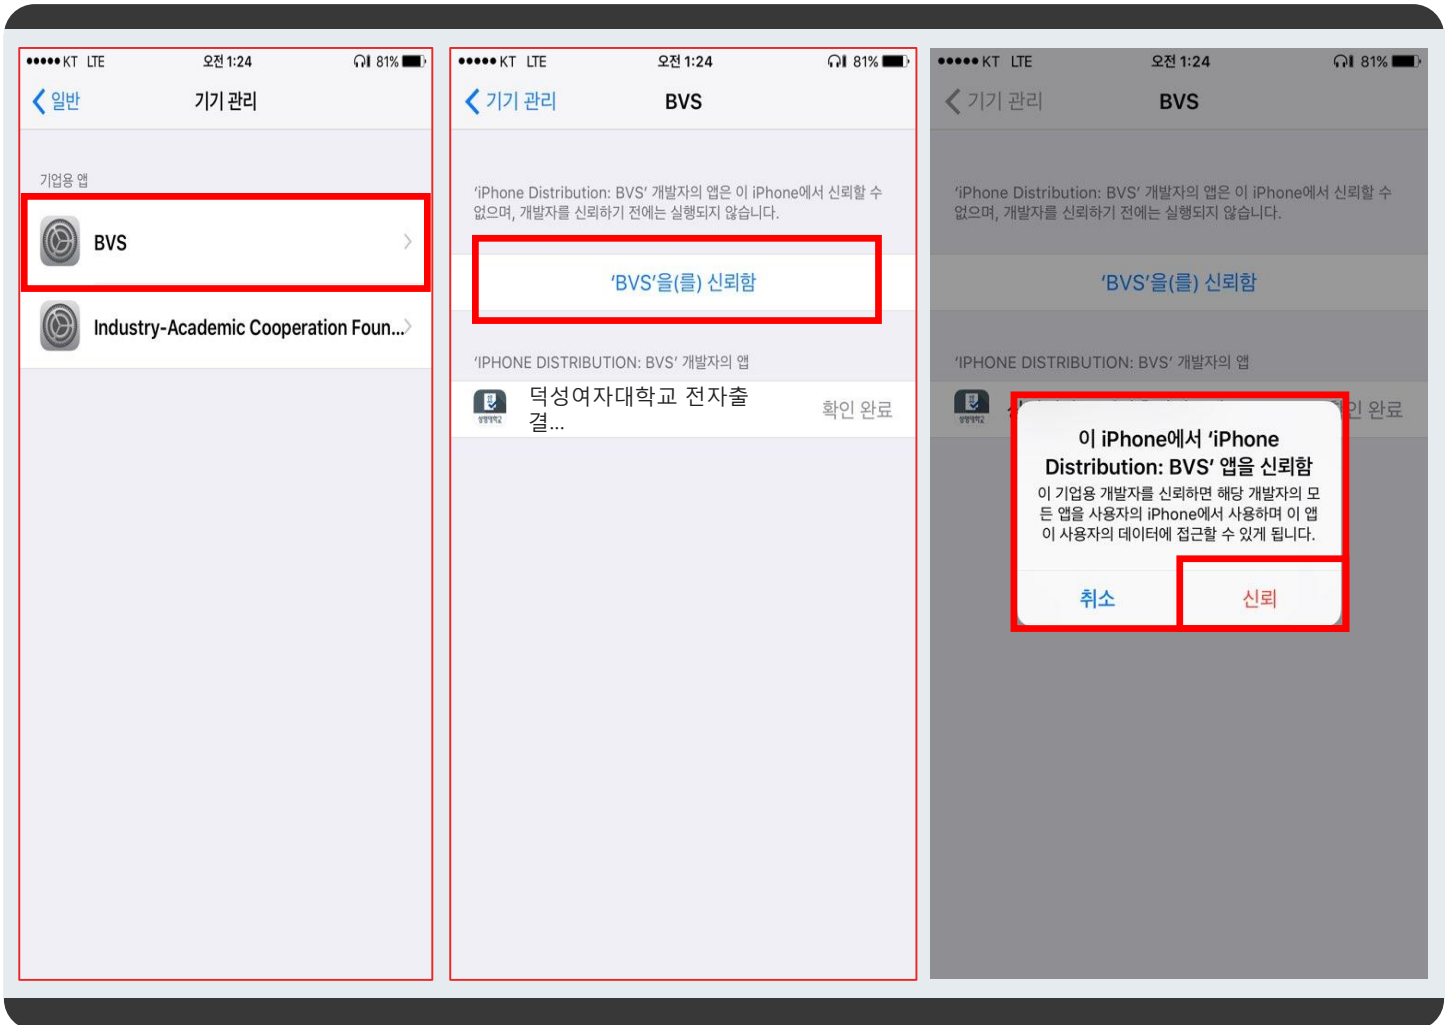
●●●●● KT LTE 오전 1:24 81%

일반 기기 관리

기업용 앱

BVS

Industry-Academic Cooperation Foun...

●●●●● KT LTE 오전 1:24 81%

기기 관리 BVS

'iPhone Distribution: BVS' 개발자의 앱은 이 iPhone에서 신뢰할 수 없으며, 개발자를 신뢰하기 전에는 실행되지 않습니다.

'BVS'을(를) 신뢰함

'IPHONE DISTRIBUTION: BVS' 개발자의 앱

덕성여자대학교 전자출결... 확인 완료

●●●●● KT LTE 오전 1:24 81%

기기 관리 BVS

'iPhone Distribution: BVS' 개발자의 앱은 이 iPhone에서 신뢰할 수 없으며, 개발자를 신뢰하기 전에는 실행되지 않습니다.

'BVS'을(를) 신뢰함

'IPHONE DISTRIBUTION: BVS' 개발자의 앱

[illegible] 인 완료

이 iPhone에서 'iPhone Distribution: BVS' 앱을 신뢰함

이 기업용 개발자를 신뢰하면 해당 개발자의 모든 앱을 사용자의 iPhone에서 사용하며 이 앱이 사용자의 데이터에 접근할 수 있게 됩니다.

취소 신뢰